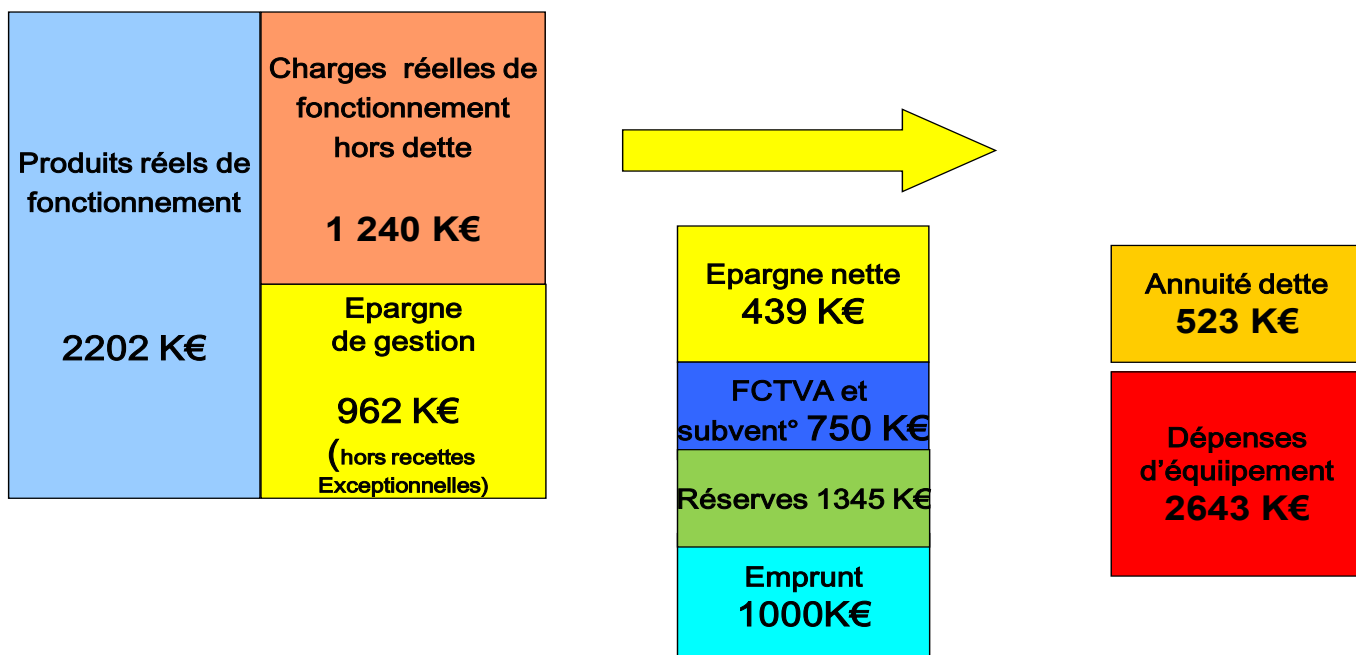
Produits réels de fonctionnement

2202 K€

Charges réelles de fonctionnement hors dette

1 240 K€

Epargne de gestion

962 K€

(hors recettes Exceptionnelles)

Epargne nette 439 K€

FCTVA et subvent° 750 K€

Réserves 1345 K€

Emprunt 1000K€

Annuité dette 523 K€

Dépenses d'équiipement 2643 K€